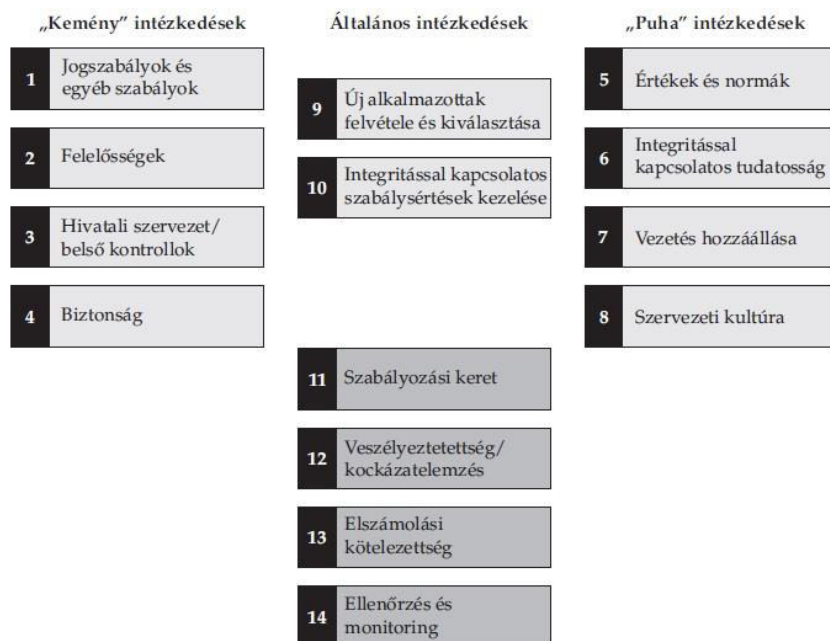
„Kemény” intézkedések

1 Jogszabályok és egyéb szabályok

2 Felelősségek

3 Hivatali szervezet/ belső kontrollok

4 Biztonság

Általános intézkedések

9 Új alkalmazottak felvétele és kiválasztása

10 Integritással kapcsolatos szabálysértések kezelése

11 Szabályozási keret

12 Veszélyeztetettség/ kockázatelemzés

13 Elszámolási kötelezettség

14 Ellenőrzés és monitoring

„Puha” intézkedések

5 Értékek és normák

6 Integritással kapcsolatos tudatosság

7 Vezetés hozzáállása

8 Szervezeti kultúra